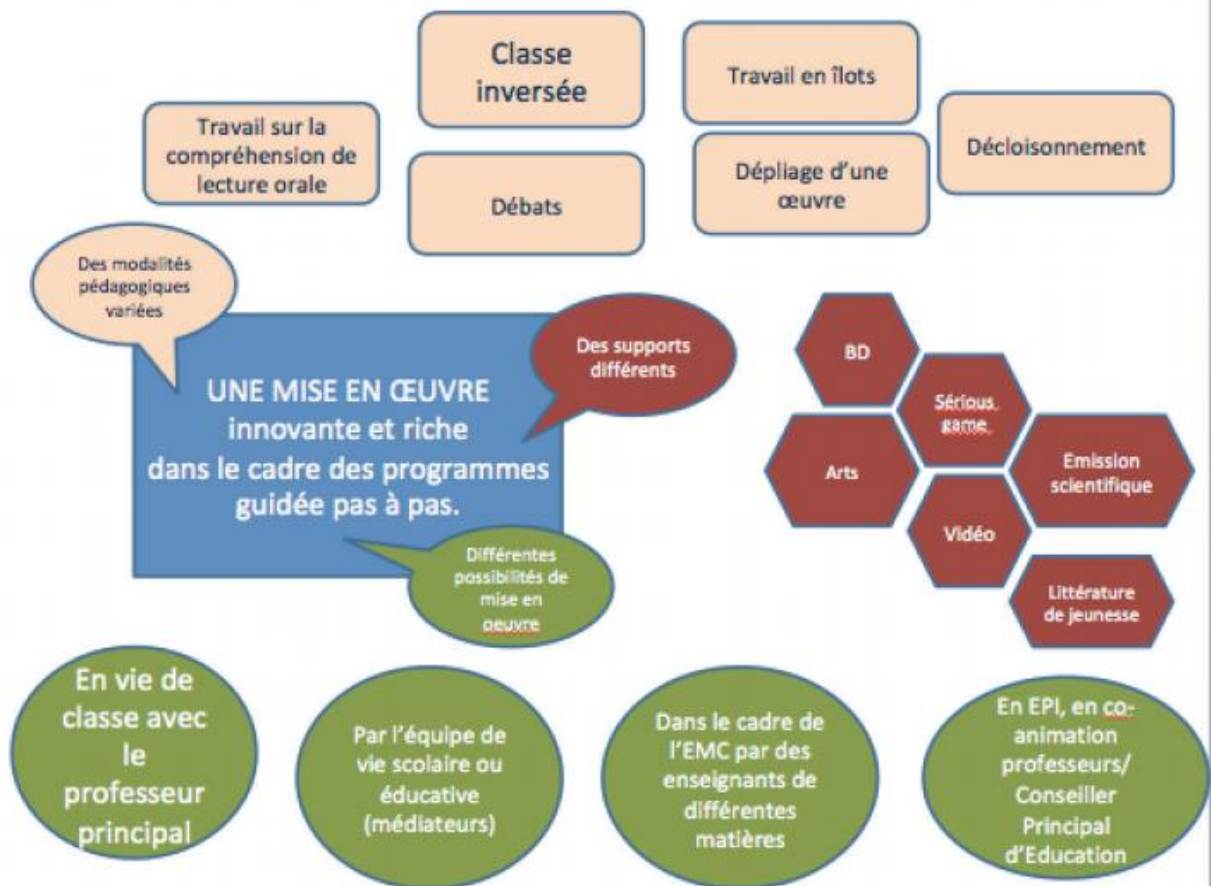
Classe inversée

Travail en îlots

Travail sur la compréhension de lecture orale

Débats

Dépliage d'une œuvre

Décloisonnement

Des modalités pédagogiques variées

UNE MISE EN ŒUVRE innovante et riche dans le cadre des programmes guidée pas à pas.

Des supports différents

Différentes possibilités de mise en oeuvre

BD

Sérious game

Arts

Emission scientifique

Vidéo

Littérature de jeunesse

En vie de classe avec le professeur principal

Par l'équipe de vie scolaire ou éducative (médiateurs)

Dans le cadre de l'EMC par des enseignants de différentes matières

En EPI, en co-animation professeurs/ Conseiller Principal d'Education